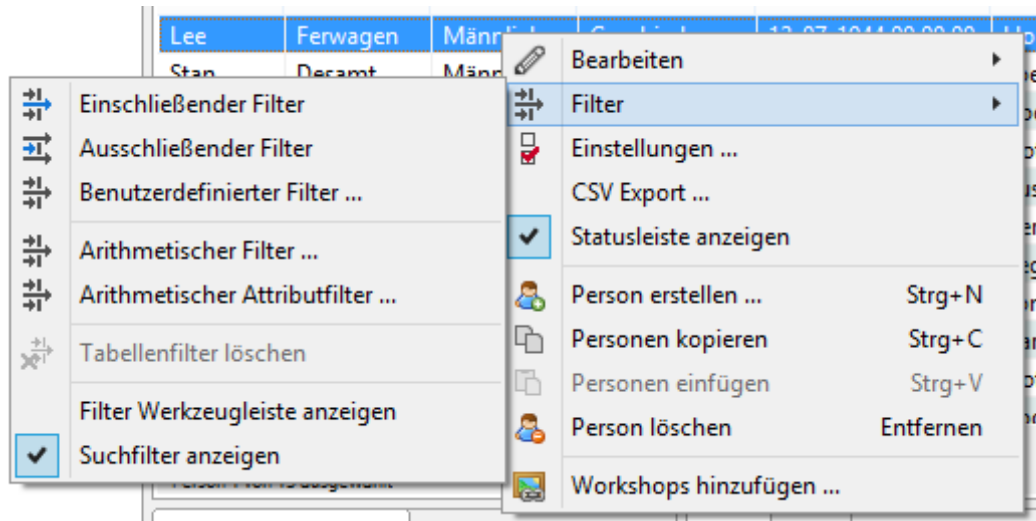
Lee Ferwagen Männl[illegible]
Stan Desamt Männ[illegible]

Einschließender Filter
Ausschließender Filter
Benutzerdefinierter Filter ...
Arithmetischer Filter ...
Arithmetischer Attributfilter ...
Tabellenfilter löschen
Filter Werkzeugleiste anzeigen
Suchfilter anzeigen

Bearbeiten
Filter
Einstellungen ...
CSV Export ...
Statusleiste anzeigen
Person erstellen ... Strg+N
Personen kopieren Strg+C
Personen einfügen Strg+V
Person löschen Entfernen
Workshops hinzufügen ...